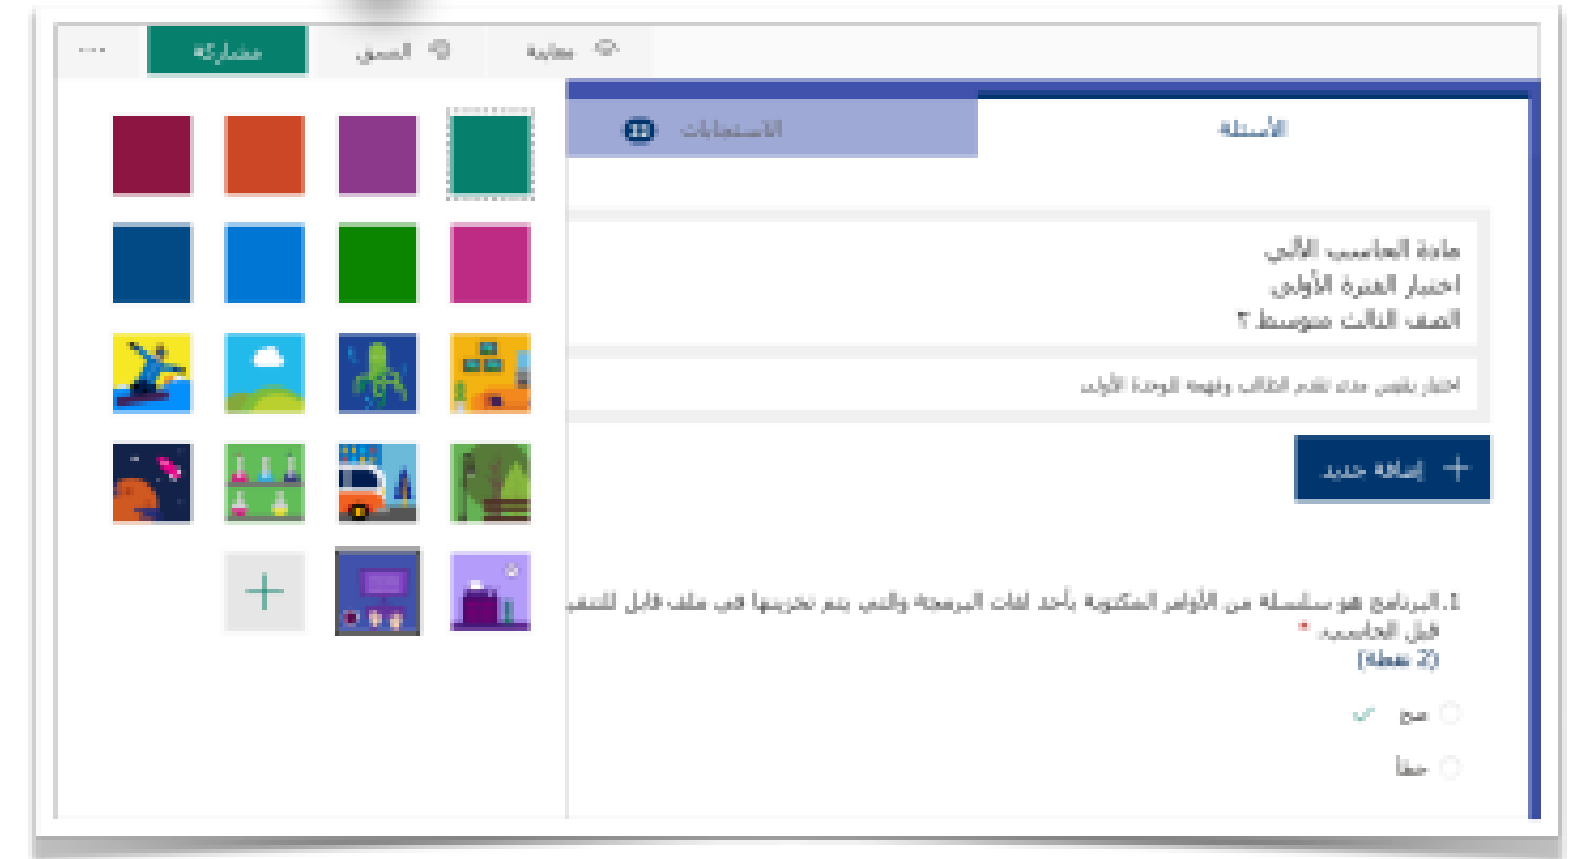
... مشاركة النسق معاينة

الاستجابات الأسئلة

مادة الحاسب الآلي
اختبار الفترة الأولى
الصف الثالث متوسط ٣

اختبار يقيس مدى تقدم الطالب وفهمه الوحدة الأولى

إضافة جديد +

1. البرنامج هو سلسلة من الأوامر المكتوبة بأحد لغات البرمجة والتي يتم تخزينها في ملف قابل للتنف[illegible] قبل الحاسب *
(2 نقطة)

صح ✓

خطأ